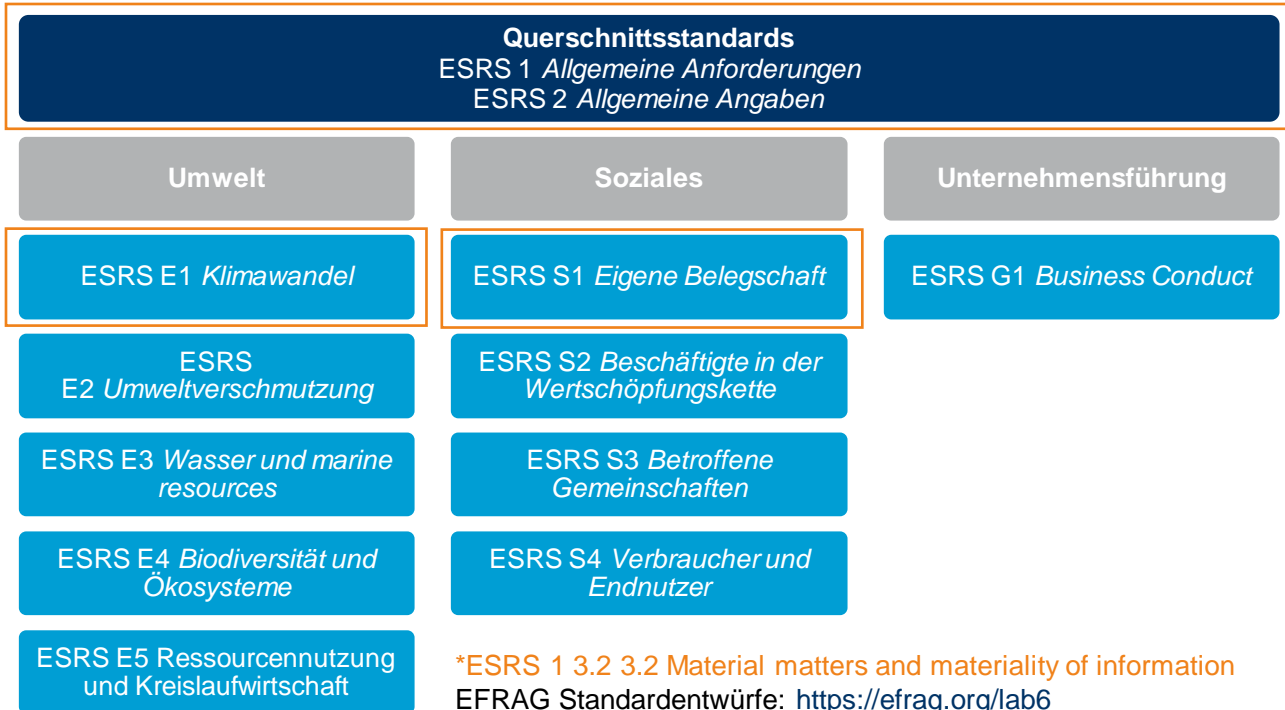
Querschnittsstandards
ESRS 1 Allgemeine Anforderungen
ESRS 2 Allgemeine Angaben

Umwelt

Soziales

Unternehmensführung

ESRS E1 Klimawandel

ESRS S1 Eigene Belegschaft

ESRS G1 Business Conduct

ESRS E2 Umweltverschmutzung

ESRS S2 Beschäftigte in der Wertschöpfungskette

ESRS E3 Wasser und marine resources

ESRS S3 Betroffene Gemeinschaften

ESRS E4 Biodiversität und Ökosysteme

ESRS S4 Verbraucher und Endnutzer

ESRS E5 Ressourcennutzung und Kreislaufwirtschaft

*ESRS 1 3.2 3.2 Material matters and materiality of information
EFRAG Standardentwürfe: https://efrag.org/lab6